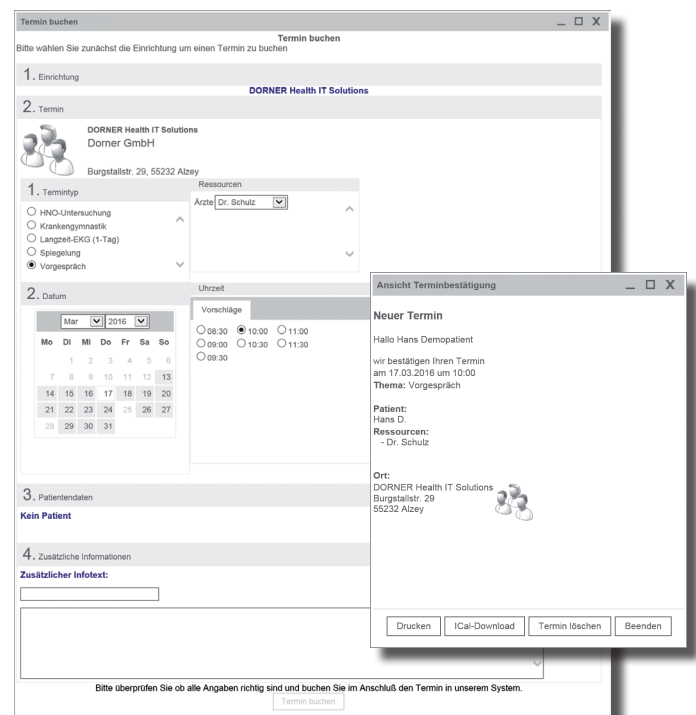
Termin buchen

Termin buchen
Bitte wählen Sie zunächst die Einrichtung um einen Termin zu buchen

1. Einrichtung

DORNER Health IT Solutions

2. Termin

DORNER Health IT Solutions
Dorner GmbH

Burgstallstr. 29, 55232 Alzey

1. Termintyp

HNO-Untersuchung
Krankengymnastik
Langzeit-EKG (1-Tag)
Spiegelung
Vorgespräch

Ressourcen

Ärzte Dr. Schulz

2. Datum

Mar 2016

| Mo | Di | Mi | Do | Fr | Sa | So |
|---|---|---|---|---|---|---|
| | 1 | 2 | 3 | 4 | 5 | 6 |
| 7 | 8 | 9 | 10 | 11 | 12 | 13 |
| 14 | 15 | 16 | 17 | 18 | 19 | 20 |
| 21 | 22 | 23 | 24 | 25 | 26 | 27 |
| 28 | 29 | 30 | 31 | | | |

Uhrzeit

Vorschläge

08:30 10:00 11:00
09:00 10:30 11:30
09:30

3. Patientendaten

Kein Patient

4. Zusätzliche Informationen

Zusätzlicher Infotext:

Bitte überprüfen Sie ob alle Angaben richtig sind und buchen Sie im Anschluß den Termin in unserem System.

Termin buchen

Ansicht Terminbestätigung

Neuer Termin

Hallo Hans Demopatient

wir bestätigen Ihren Termin
am 17.03.2016 um 10:00
Thema: Vorgespräch

Patient:
Hans D.
Ressourcen:
- Dr. Schulz

Ort:
DORNER Health IT Solutions
Burgstallstr. 29
55232 Alzey

Drucken ICal-Download Termin löschen Beenden